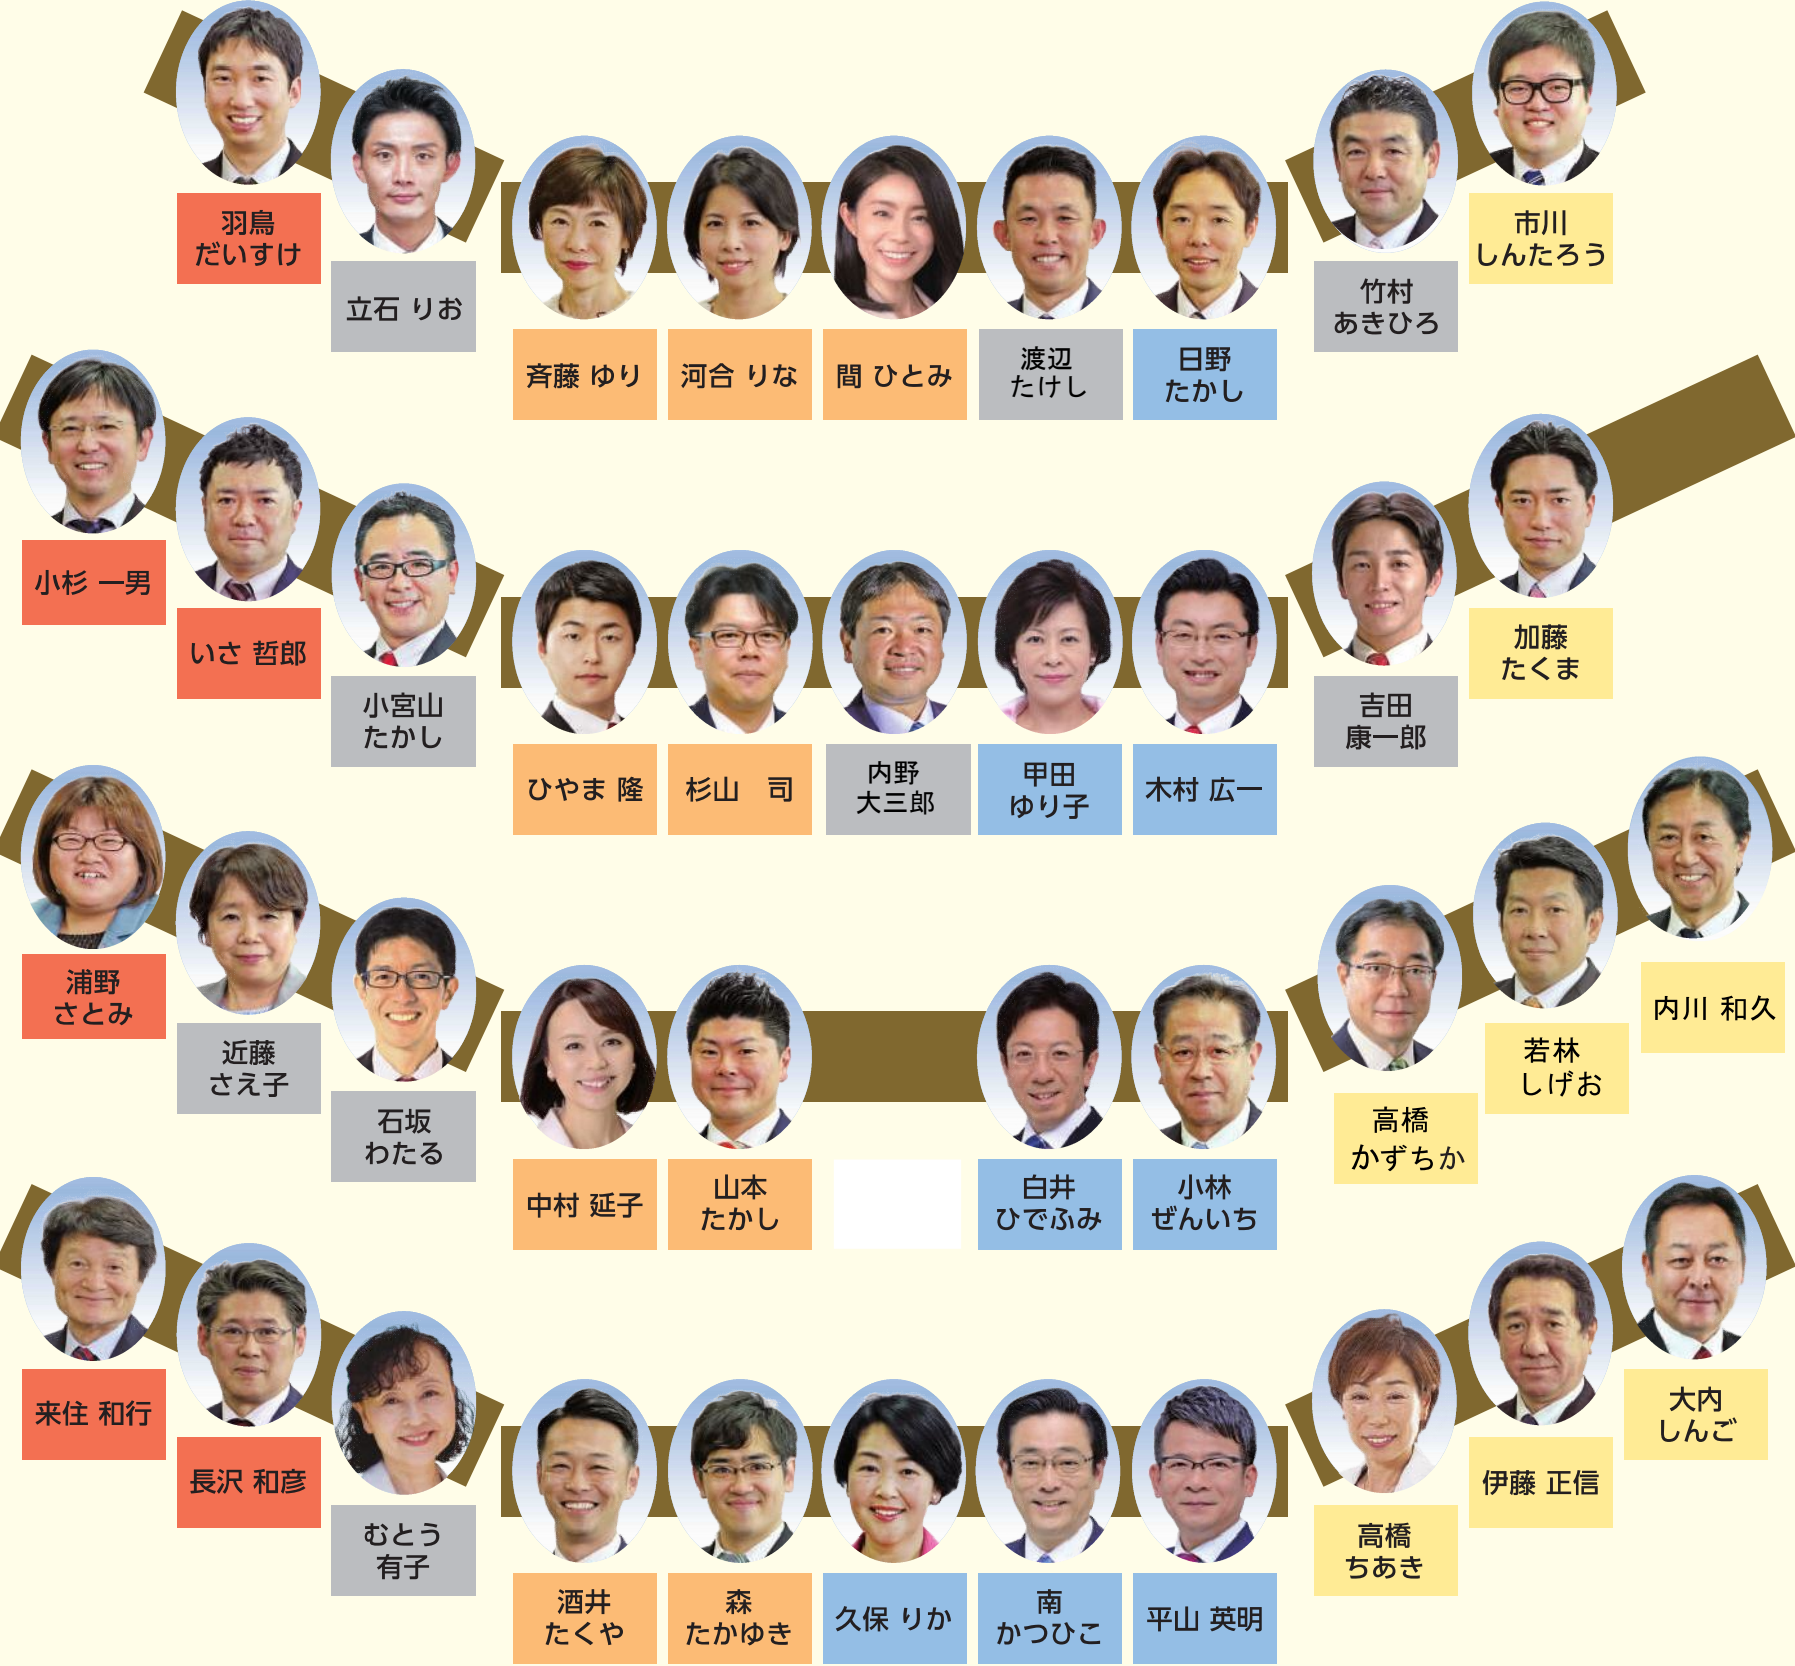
羽鳥 だいすけ

立石 りお

斉藤 ゆり

河合 りな

間 ひとみ

渡辺 たけし

日野 たかし

竹村 あきひろ

市川 しんたろう

小杉 一男

いさ 哲郎

小宮山 たかし

ひやま 隆

杉山 司

内野 大三郎

甲田 ゆり子

木村 広一

吉田 康一郎

加藤 たくま

浦野 さとみ

近藤 さえ子

石坂 わたる

中村 延子

山本 たかし

白井 ひでふみ

小林 ぜんいち

高橋 かずちか

若林 しげお

内川 和久

来住 和行

長沢 和彦

むとう 有子

酒井 たくや

森 たかゆき

久保 りか

南 かつひこ

平山 英明

高橋 ちあき

伊藤 正信

大内 しんご